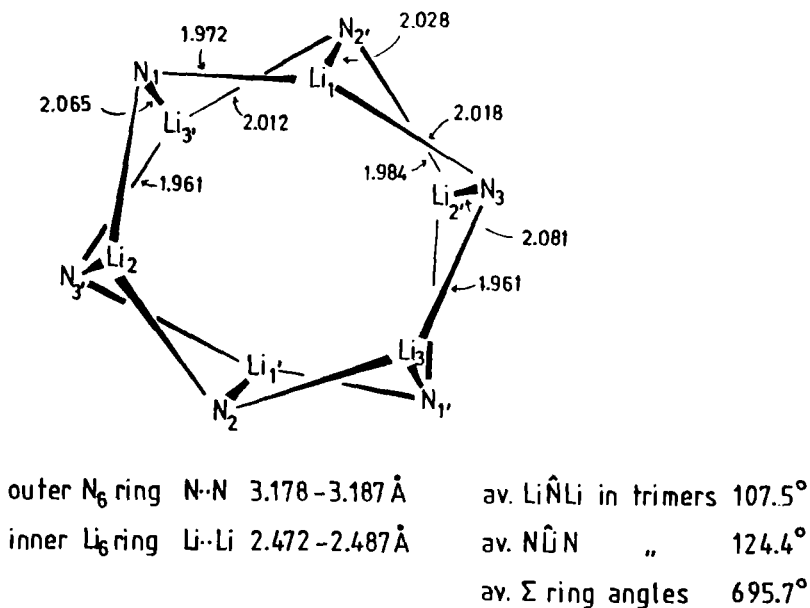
1.972
$N_{2'}$
2.028
$N_1$
$Li_1$
2.065
$Li_{3'}$
2.012
2.018
1.961
1.984
$Li_{2'}$
$N_3$
2.081
$N_{3'}$
$Li_2$
1.961
$Li_3$
$Li_{1'}$
$N_2$
$N_{1'}$

outer $N_6$ ring N··N 3.178 – 3.187 Å
inner $Li_6$ ring Li··Li 2.472 – 2.487 Å

av. Li$\hat{N}$Li in trimers 107.5°
av. N$\hat{Li}$N " 124.4°
av. Σ ring angles 695.7°